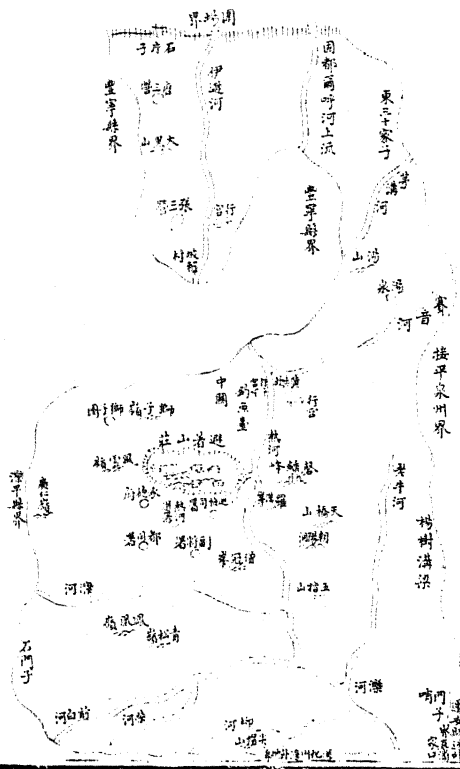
界場圍

子房石

豐寧縣界

伊遜河

圍場前哨河上流

東三十家子

灤河

豐寧縣界

山灣

水湯

賽音河

接平泉州界

中關

避暑山莊

熱河

磬錘峰

獅子園

灤平縣界

河灤

石門子

河前

河柳

灤河

哨門子

楊樹溝梁

老牛河

天橋山

五指山